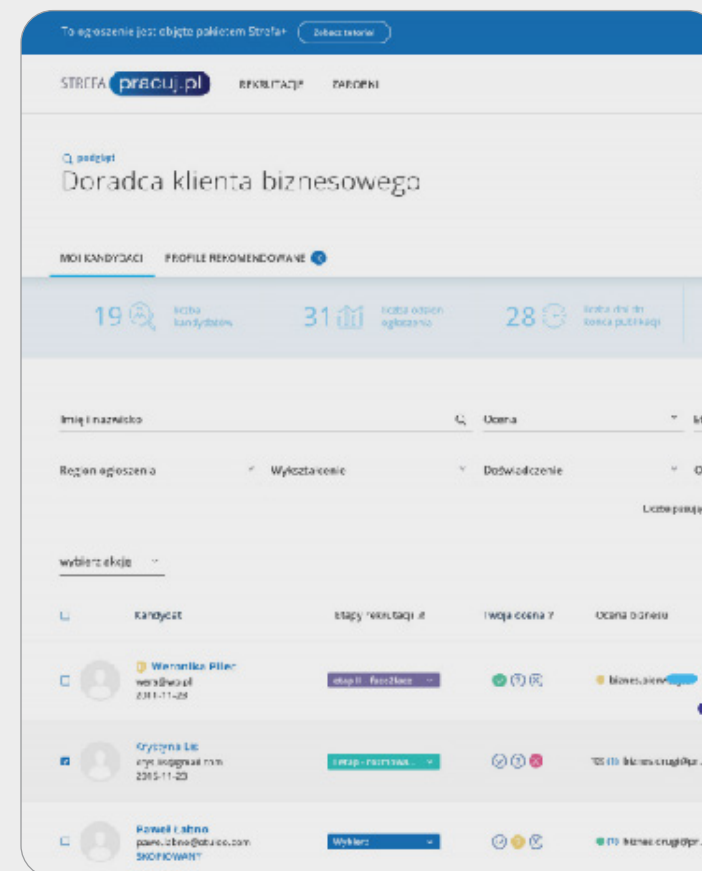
To ogłoszenie jest objęte pakietem Strefa+ Zobacz tutorial

STREFA pracuj.pl REKRUTACJE ZAPROSZENI

podgląd
Doradca klienta biznesowego

MOI KANDYDACI PROFILE REKOMENDOWANE

19 liczba kandydatów 31 liczba odsłon ogłoszenia 28 liczba dni do końca publikacji

Imię i nazwisko Ocena

Region ogłoszenia Wykształcenie Doświadczenie

Liczba pasują

wybierz akcję

Kandydat Etapy rekrutacji Twoja ocena Ocena biznesu

Weronika Pilec
wera@wp.pl
2015-11-23
etap II - face2face
biznes.siew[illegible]

Krystyna Lis
krys.lis@gmail.com
2015-11-23
etap - rozmowa
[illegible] biznes.crug@pr.

Paweł Łatno
pawel.latno@otulco.com
SKOPIOWANY
Wybierz
biznes.crug@pr.